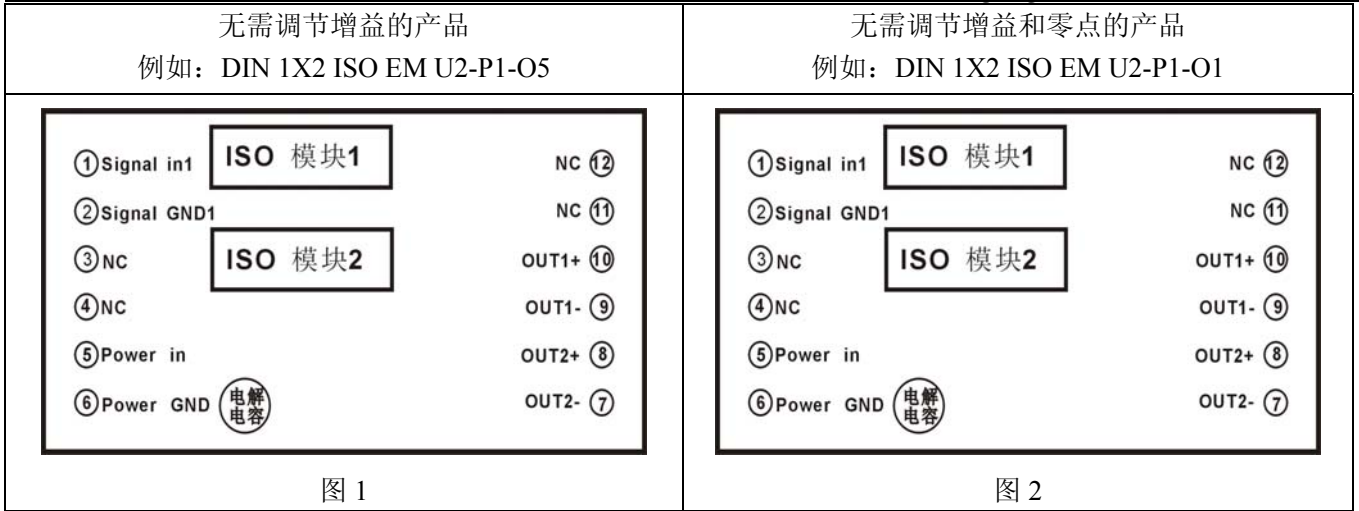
| 无需调节增益的产品<br>例如：DIN 1X2 ISO EM U2-P1-O5 | 无需调节增益和零点的产品<br>例如：DIN 1X2 ISO EM U2-P1-O1 |
|---|---|
| ①Signal in1 ISO 模块1 NC ⑫<br>②Signal GND1 NC ⑪<br>③NC ISO 模块2 OUT1+ ⑩<br>④NC OUT1- ⑨<br>⑤Power in OUT2+ ⑧<br>⑥Power GND 电解电容 OUT2- ⑦ | ①Signal in1 ISO 模块1 NC ⑫<br>②Signal GND1 NC ⑪<br>③NC ISO 模块2 OUT1+ ⑩<br>④NC OUT1- ⑨<br>⑤Power in OUT2+ ⑧<br>⑥Power GND 电解电容 OUT2- ⑦ |
| 图 1 | 图 2 |